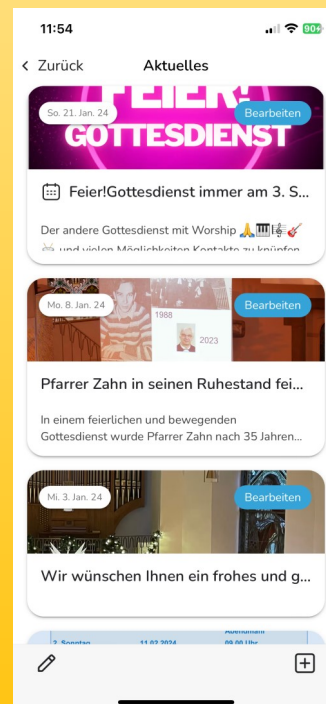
11:54

90+

< Zurück

Aktuelles

FEIER! GOTTESDIENST

So. 21. Jan. 24

Bearbeiten

Feier!Gottesdienst immer am 3. S...

Der andere Gottesdienst mit Worship 🙏🎹🎼🎸 und vielen Möglichkeiten Kontakte zu knüpfen

Mo. 8. Jan. 24

Bearbeiten

1988

2023

Pfarrer Zahn in seinen Ruhestand fei...

In einem feierlichen und bewegenden Gottesdienst wurde Pfarrer Zahn nach 35 Jahren...

Mi. 3. Jan. 24

Bearbeiten

Wir wünschen Ihnen ein frohes und g...

2. Sonntag 11.02.2024 Abendmahl 09.00 Uhr